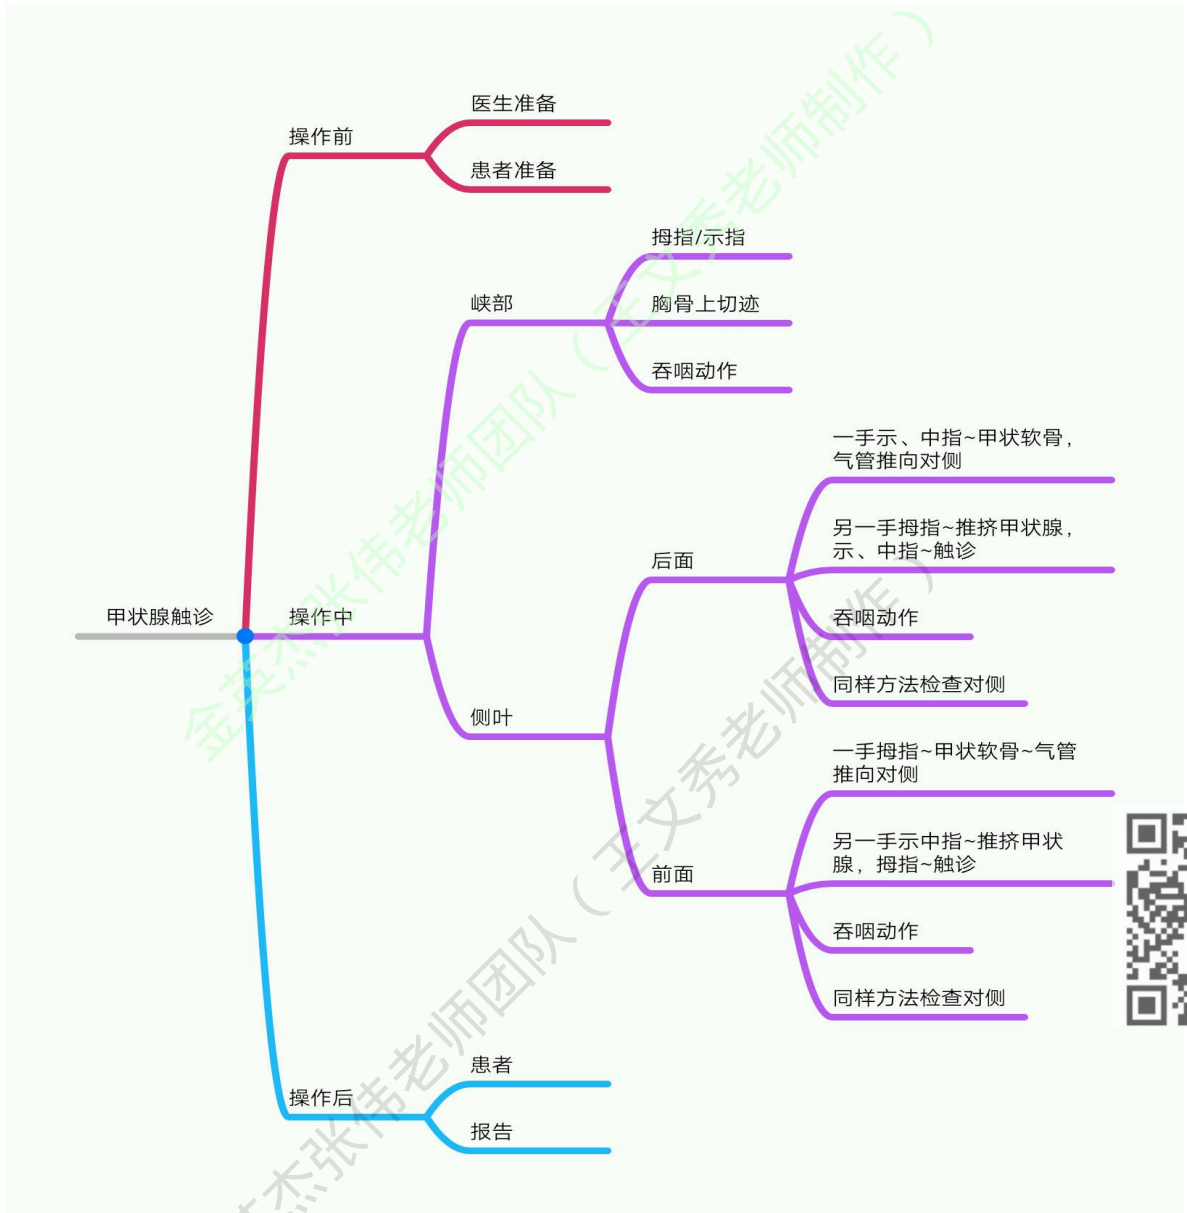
甲状腺触诊

操作前

医生准备

患者准备

操作中

峡部

拇指/示指

胸骨上切迹

吞咽动作

侧叶

后面

一手示、中指~甲状软骨，气管推向对侧

另一手拇指~推挤甲状腺，示、中指~触诊

吞咽动作

同样方法检查对侧

前面

一手拇指~甲状软骨~气管推向对侧

另一手示中指~推挤甲状腺，拇指~触诊

吞咽动作

同样方法检查对侧

操作后

患者

报告

金英杰张伟老师团队（王文秀老师制作）

金英杰张伟老师团队（王文秀老师制作）

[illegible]杰张伟老师团队（王文秀老师制作）